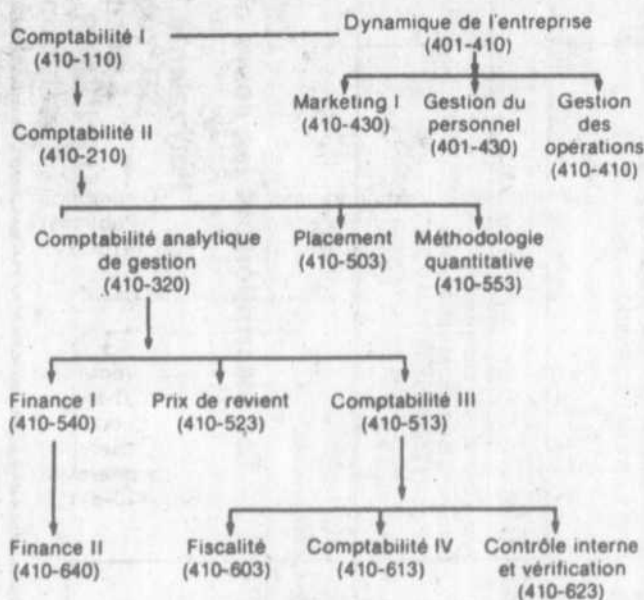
Comptabilité I (410-110)

Dynamique de l'entreprise (401-410)

Marketing I (410-430)

Gestion du personnel (401-430)

Gestion des opérations (410-410)

Comptabilité II (410-210)

Comptabilité analytique de gestion (410-320)

Placement (410-503)

Méthodologie quantitative (410-553)

Finance I (410-540)

Prix de revient (410-523)

Comptabilité III (410-513)

Finance II (410-640)

Fiscalité (410-603)

Comptabilité IV (410-613)

Contrôle interne et vérification (410-623)